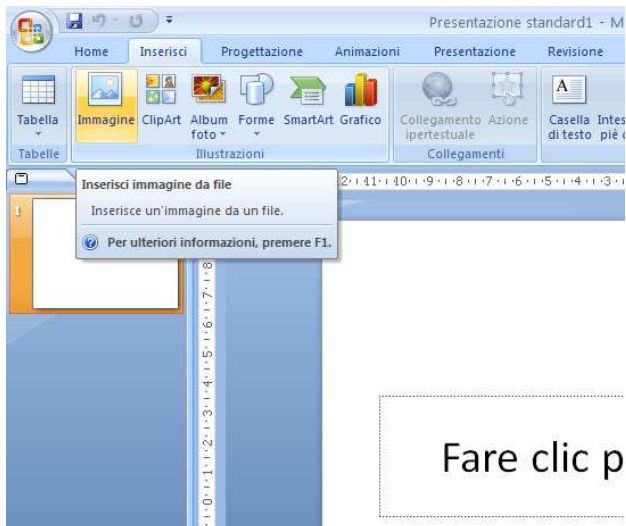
Presentazione standard1 - M

Home Inserisci Progettazione Animazioni Presentazione Revisione

Tabella Immagine ClipArt Album foto Forme SmartArt Grafico Collegamento ipertestuale Azione Casella di testo Intes piè

Tabelle Illustrazioni Collegamenti

Inserisci immagine da file

Inserisce un'immagine da un file.

Per ulteriori informazioni, premere F1.

2 · 11 · 10 · 9 · 8 · 7 · 6 · 5 · 4 · 3

1

8 · 7 · 6 · 5 · 4 · 3 · 2 · 1 · 0 · 1

Fare clic p